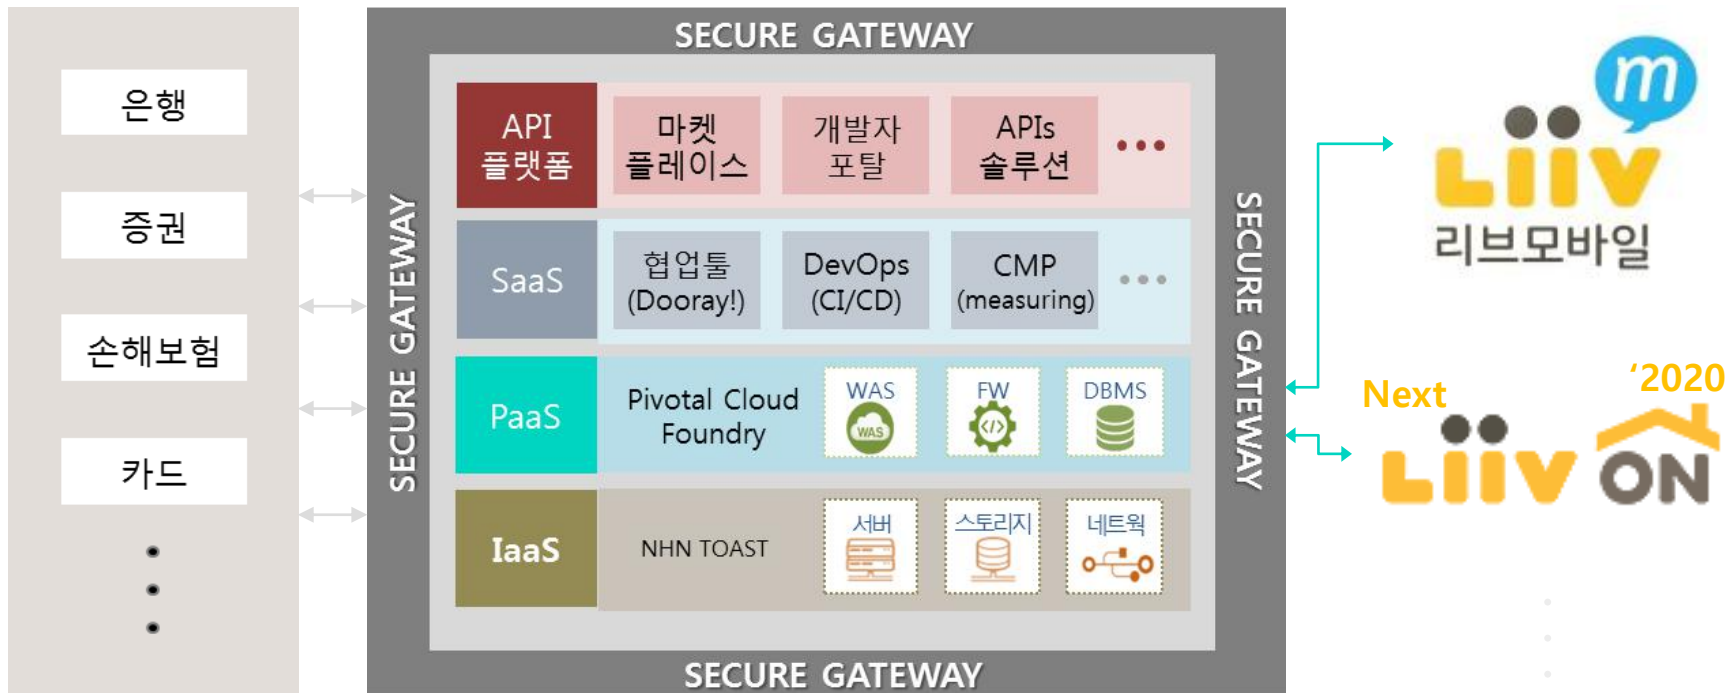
은행

증권

손해보험

카드

•
•
•

SECURE GATEWAY

SECURE GATEWAY

SECURE GATEWAY

SECURE GATEWAY

| API 플랫폼 | 마켓 플레이스 | 개발자 포탈 | APIs 솔루션 | ••• |
|---|---|---|---|---|
| SaaS | 협업툴 (Dooray!) | DevOps (CI/CD) | CMP (measuring) | ••• |
| PaaS | Pivotal Cloud Foundry | WAS | FW | DBMS |
| IaaS | NHN TOAST | 서버 | 스토리지 | 네트웍 |

WAS

m

LiiV

리브모바일

Next

'2020

LiiV ON